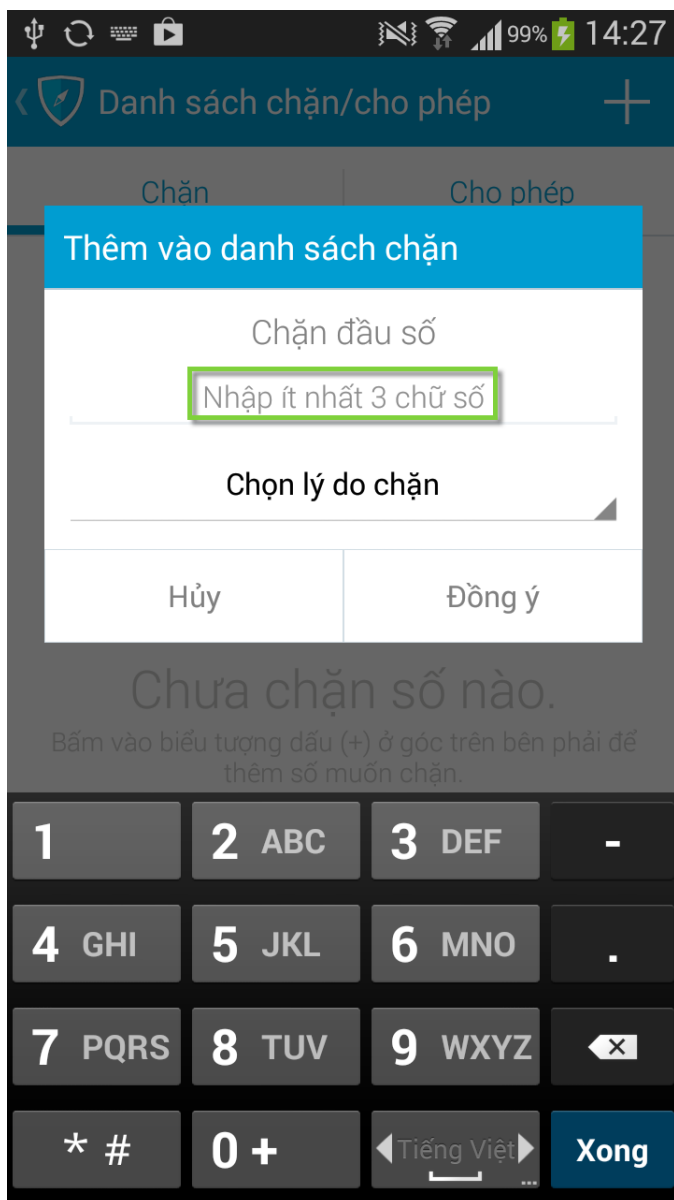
99% 14:27

Danh sách chặn/cho phép

Chặn

Cho phép

Thêm vào danh sách chặn

Chặn đầu số

Nhập ít nhất 3 chữ số

Chọn lý do chặn

Hủy

Đồng ý

Chưa chặn số nào.

Bấm vào biểu tượng dấu (+) ở góc trên bên phải để thêm số muốn chặn.

1
2 ABC
3 DEF
-
4 GHI
5 JKL
6 MNO
.
7 PQRS
8 TUV
9 WXYZ
* #
0 +
Tiếng Việt
Xong